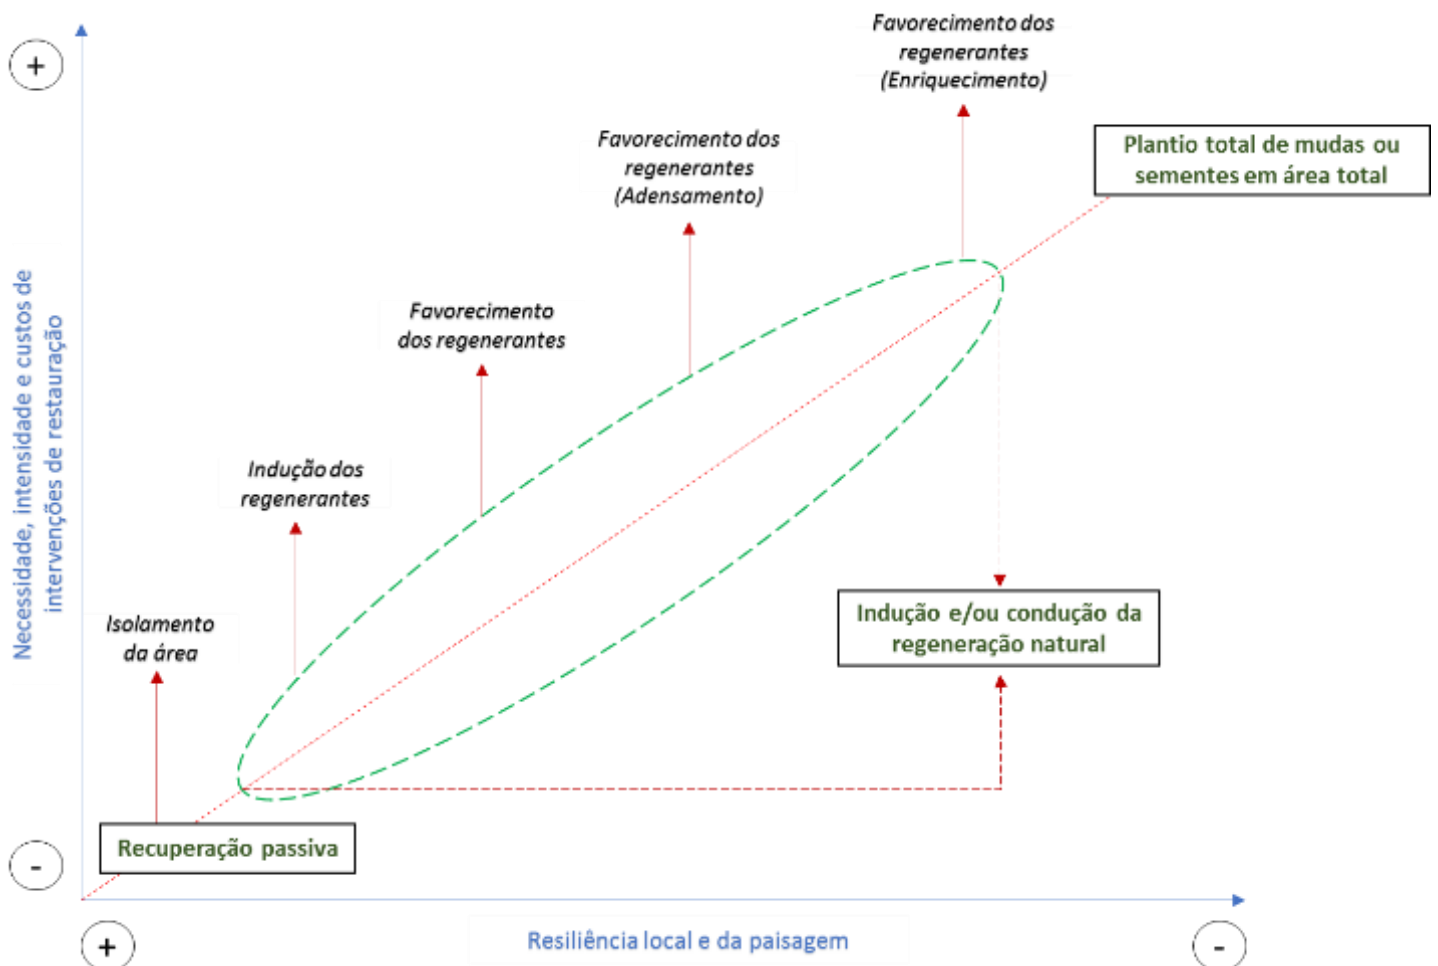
+

Necessidade, intensidade e custos de intervenções de restauração

Favorecimento dos regenerantes (Enriquecimento)

Favorecimento dos regenerantes (Adensamento)

Plantio total de mudas ou sementes em área total

Favorecimento dos regenerantes

Indução dos regenerantes

Isolamento da área

Indução e/ou condução da regeneração natural

Recuperação passiva

-

+

Resiliência local e da paisagem

-